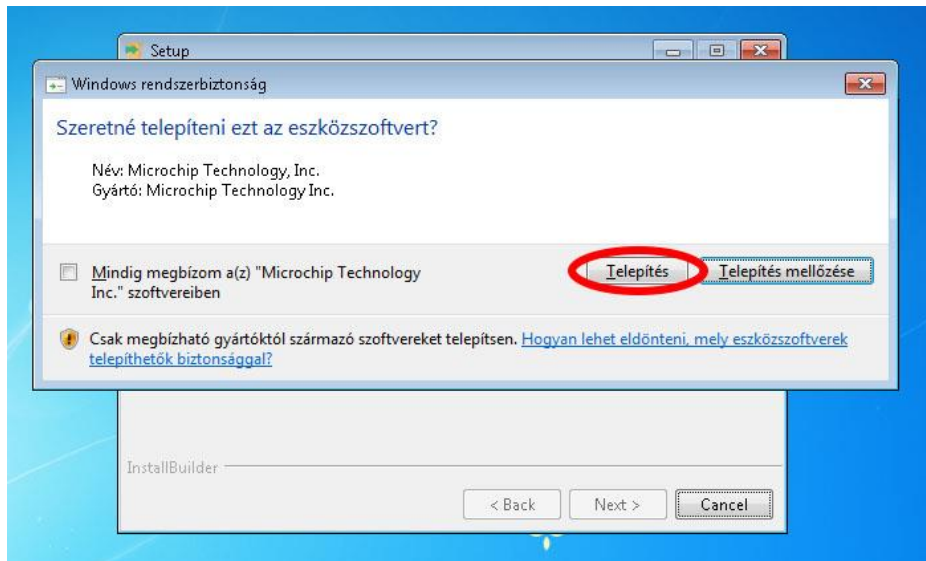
Setup

Windows rendszerbiztonság

Szeretné telepíteni ezt az eszközszoftvert?

Név: Microchip Technology, Inc.
Gyártó: Microchip Technology Inc.

Mindig megbízom a(z) "Microchip Technology Inc." szoftvereiben

Telepítés

Telepítés mellőzése

Csak megbízható gyártóktól származó szoftvereket telepítsen. Hogyan lehet eldönteni, mely eszközszoftverek telepíthetők biztonsággal?

InstallBuilder

< Back

Next >

Cancel